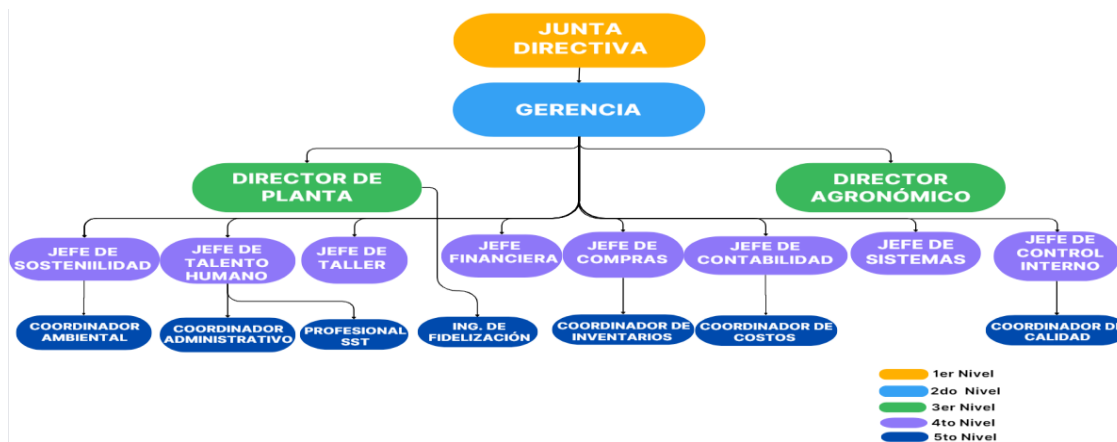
JUNTA DIRECTIVA

GERENCIA

DIRECTOR DE PLANTA

DIRECTOR AGRONÓMICO

JEFE DE SOSTENIILIDAD

JEFE DE TALENTO HUMANO

JEFE DE TALLER

JEFE FINANCIERA

JEFE DE COMPRAS

JEFE DE CONTABILIDAD

JEFE DE SISTEMAS

JEFE DE CONTROL INTERNO

COORDINADOR AMBIENTAL

COORDINADOR ADMINISTRATIVO

PROFESIONAL SST

ING. DE FIDELIZACIÓN

COORDINADOR DE INVENTARIOS

COORDINADOR DE COSTOS

COORDINADOR D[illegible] CALIDAD

1er Nivel
2do Nivel
3er Nivel
4to Nivel
5to Nivel